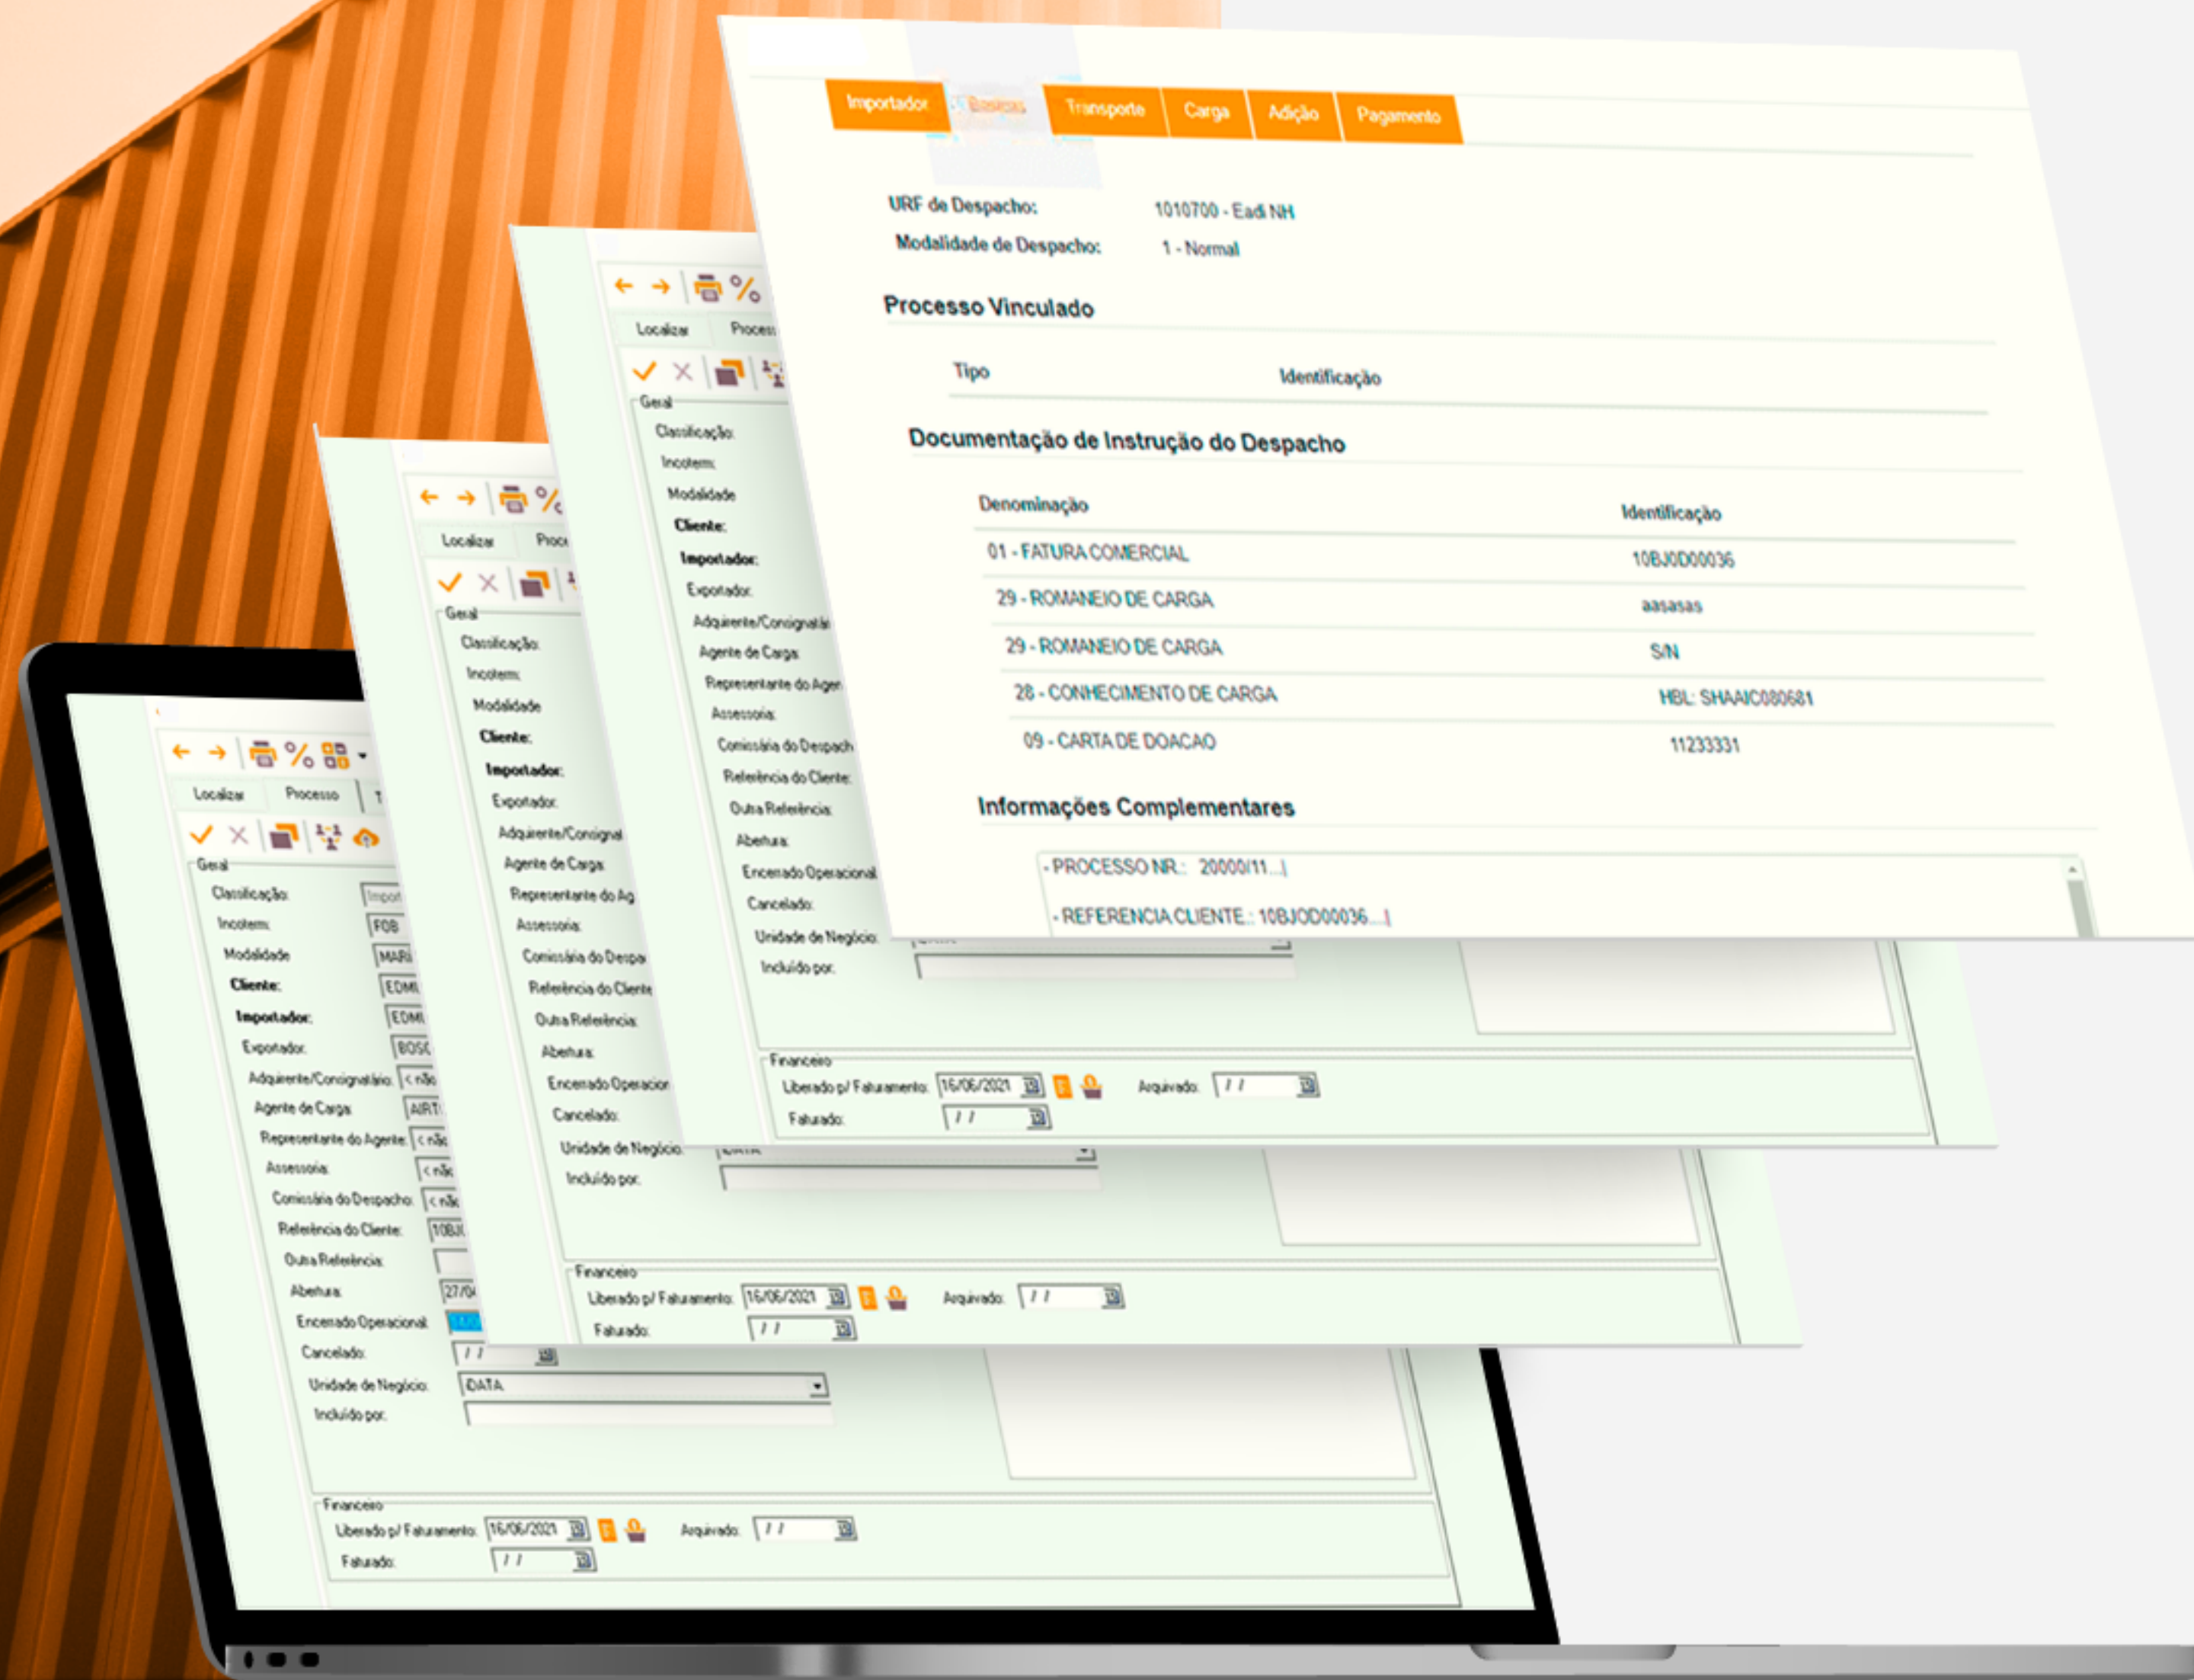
Importador | Básicas | Transporte | Carga | Adição | Pagamento

URF de Despacho: 1010700 - Eadi NH
Modalidade de Despacho: 1 - Normal

Processo Vinculado

| Tipo | Identificação |
|---|---|

Documentação de Instrução do Despacho

| Denominação | Identificação |
|---|---|
| 01 - FATURA COMERCIAL | 10BJOD00036 |
| 29 - ROMANEIO DE CARGA | aasasas |
| 29 - ROMANEIO DE CARGA | S/N |
| 28 - CONHECIMENTO DE CARGA | HBL: SHAAIC080681 |
| 09 - CARTA DE DOACAO | 11233331 |

Informações Complementares

- PROCESSO NR.: 20000/11...|
- REFERENCIA CLIENTE.: 10BJOD00036...|

Localizar Processo
Geral
Classificação: Import
Incoterm: FOB
Modalidade MARI
Cliente: EDMI
Importador: EDMI
Exportador: BOSC
Adquirente/Consignatário: < não
Agente de Carga: AIRT
Representante do Agente: < não
Assessoria: < não
Comissária do Despacho: < não
Referência do Cliente: 10BJ
Outra Referência:
Abertura: 27/04
Encerrado Operacional: 14/0
Cancelado: / /
Unidade de Negócio: DATA
Incluído por:

Financeiro
Liberado p/ Faturamento: 16/06/2021 Arquivado: / /
Faturado: / /